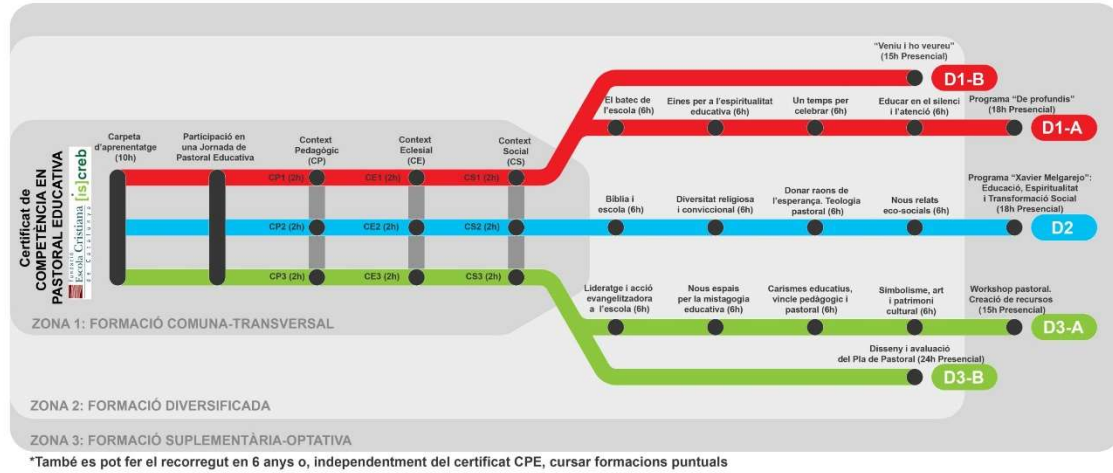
Certificat de COMPETÈNCIA EN PASTORAL EDUCATIVA

Escola Cristiana de Catalunya [is]creb

Carpeta d'aprenentatge (10h)

Participació en una Jornada de Pastoral Educativa

Context Pedagògic (CP)

Context Eclesial (CE)

Context Social (CS)

CP1 (2h) CE1 (2h) CS1 (2h)

CP2 (2h) CE2 (2h) CS2 (2h)

CP3 (2h) CE3 (2h) CS3 (2h)

"Veniu i ho veureu" (15h Presencial)

D1-B

El batec de l'escola (6h)

Eines per a l'espiritualitat educativa (6h)

Un temps per celebrar (6h)

Educar en el silenci i l'atenció (6h)

Programa "De profundis" (18h Presencial)

D1-A

Bíblia i escola (6h)

Diversitat religiosa i conviccional (6h)

Donar raons de l'esperança. Teologia pastoral (6h)

Nous relats eco-socials (6h)

Programa "Xavier Melgarejo": Educació, Espiritualitat i Transformació Social (18h Presencial)

D2

Lideratge i acció evangelitzadora a l'escola (6h)

Nous espais per la mistagogia educativa (6h)

Carismes educatius, vincle pedagògic i pastoral (6h)

Simbolisme, art i patrimoni cultural (6h)

Workshop pastoral. Creació de recursos (15h Presencial)

D3-A

Disseny i avaluació del Pla de Pastoral (24h Presencial)

D3-B

ZONA 1: FORMACIÓ COMUNA-TRANSVERSAL

ZONA 2: FORMACIÓ DIVERSIFICADA

ZONA 3: FORMACIÓ SUPLEMENTÀRIA-OPTATIVA

*També es pot fer el recorregut en 6 anys o, independentment del certificat CPE, cursar formacions puntuals